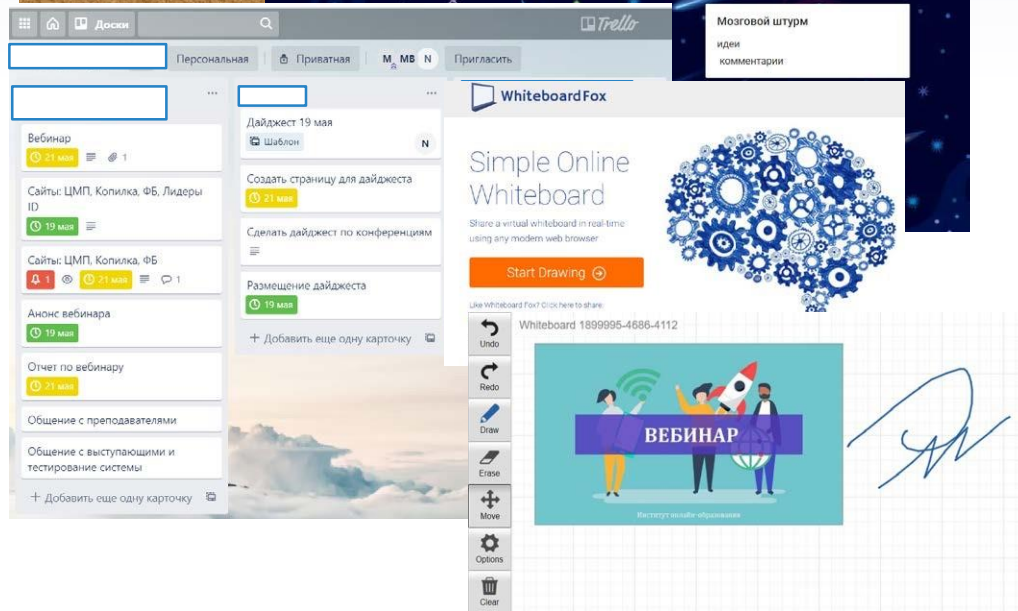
Доски

Trello

Персональная

Приватная

M MB N

Пригласить

Мозговой штурм

идеи

комментарии

Вебинар

21 мая

1

Сайты: ЦМП, Копилка, ФБ, Лидеры ID

19 мая

Сайты: ЦМП, Копилка, ФБ

1

21 мая

1

Анонс вебинара

19 мая

Отчет по вебинару

21 мая

Общение с преподавателями

Общение с выступающими и тестирование системы

+ Добавить еще одну карточку

Дайджест 19 мая

Шаблон

N

Создать страницу для дайджеста

21 мая

Сделать дайджест по конференциям

Размещение дайджеста

19 мая

+ Добавить еще одну карточку

WhiteboardFox

Simple Online Whiteboard

Share a virtual whiteboard in real-time using any modern web browser

Start Drawing

Like Whiteboard Fox? Click here to share:

Whiteboard 1899995-4686-4112

Undo

Redo

Draw

Erase

Move

Options

Clear

ВЕБИНАР

Институт онлайн-образования